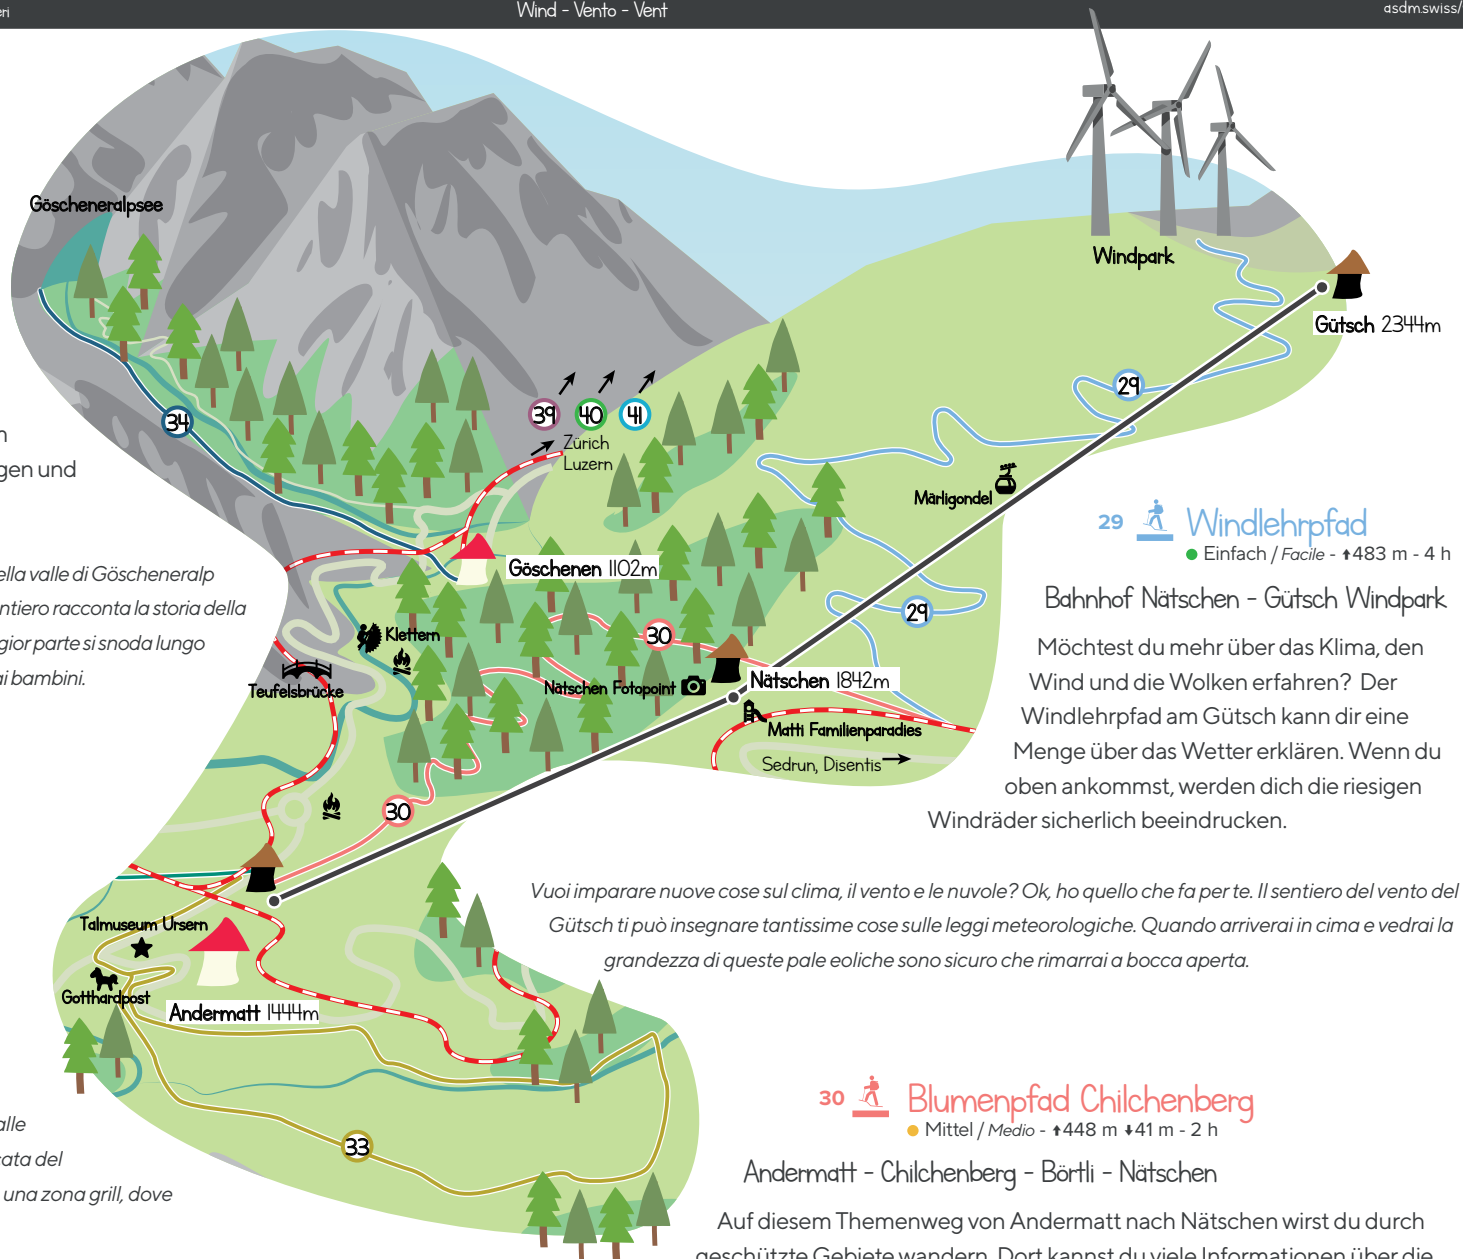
ri

Wind - Vento - Vent

asdm.swiss/

Göscheneralpsee

Windpark

Gütsch 2344m

34

39 40 41

Zürich
Luzern

29

n

gen und

Märligondel

29 Windlehrpfad
● Einfach / Facile - ↑483 m - 4 h

ella valle di Göscheneralp
ntiero racconta la storia della
gior parte si snoda lungo
i bambini.

Göschenen 1102m

Bahnhof Nätschen - Gütsch Windpark

29

Klettern

30

Möchtest du mehr über das Klima, den Wind und die Wolken erfahren? Der Windlehrpfad am Gütsch kann dir eine Menge über das Wetter erklären. Wenn du oben ankommst, werden dich die riesigen Windräder sicherlich beeindrucken.

Teufelsbrücke

Nätschen Fotopoint

Nätschen 1842m

Matti Familienparadies

Sedrun, Disentis

30

Vuoi imparare nuove cose sul clima, il vento e le nuvole? Ok, ho quello che fa per te. Il sentiero del vento del Gütsch ti può insegnare tantissime cose sulle leggi meteorologiche. Quando arriverai in cima e vedrai la grandezza di queste pale eoliche sono sicuro che rimarrai a bocca aperta.

Talmuseum Ursern

Gotthardpost

Andermatt 1444m

30 Blumenpfad Chilchenberg
● Mittel / Medio - ↑448 m ↓41 m - 2 h

alle
rata del
una zona grill, dove

33

Andermatt - Chilchenberg - Börtli - Nätschen

Auf diesem Themenweg von Andermatt nach Nätschen wirst du durch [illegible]